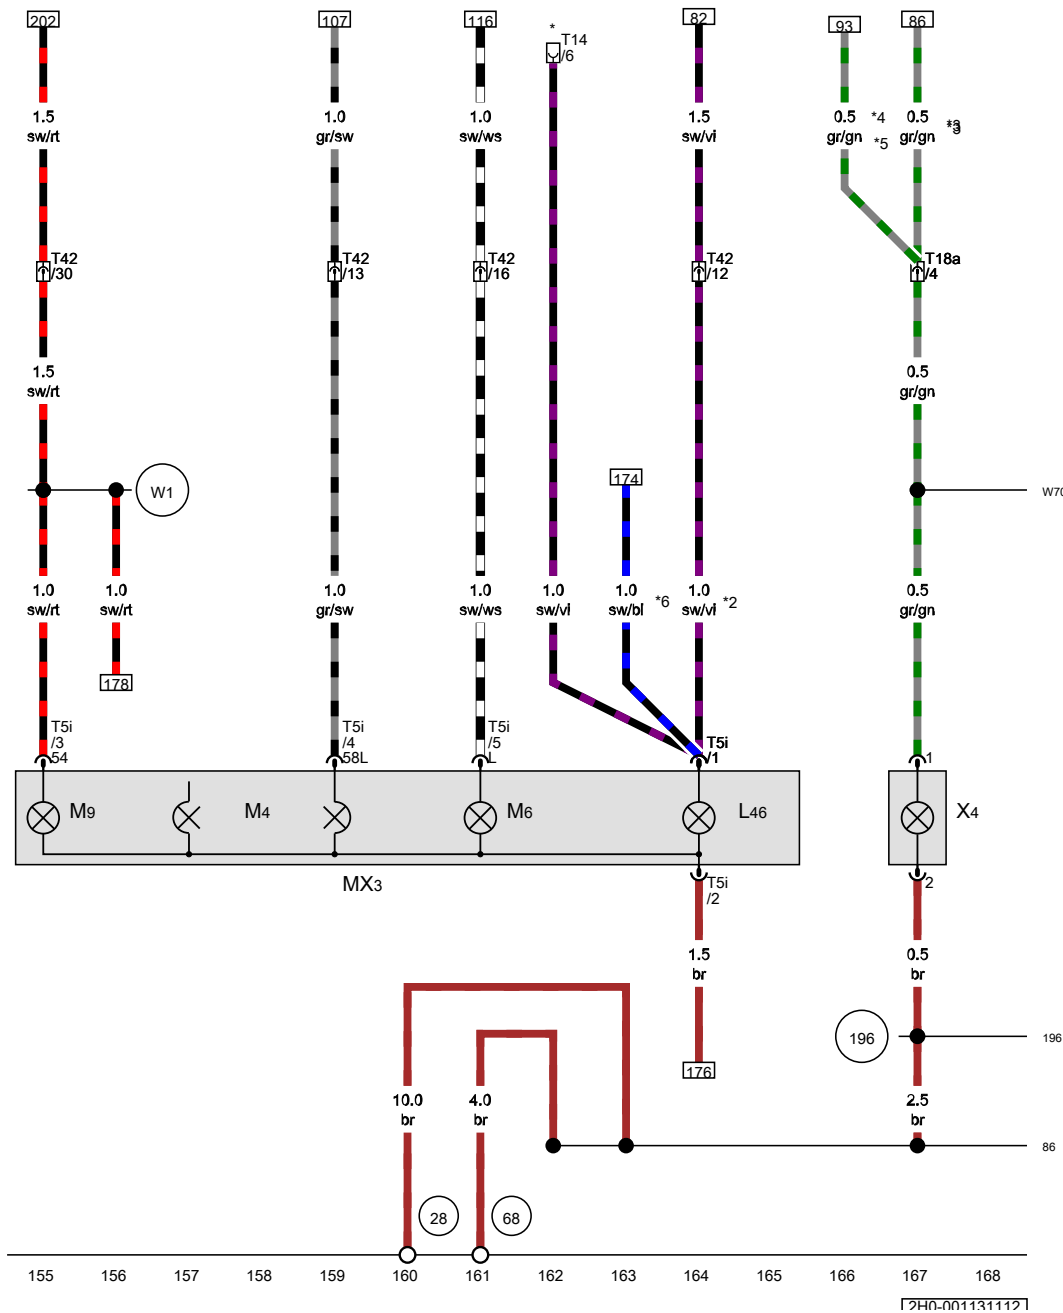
202
1.5
sw/rt
T42
/30
1.5
sw/rt
W1
1.0
sw/rt
1.0
sw/rt
178
T5i
/3
54

107
1.0
gr/sw
T42
/13
1.0
gr/sw
T5i
/4
58L

116
1.0
sw/ws
T42
/16
1.0
sw/ws
T5i
/5
L

*
T14
/6
1.0
sw/vi

174
1.0
sw/bl
*6

82
1.5
sw/vi
T42
/12
1.0
sw/vi
*2
T5i
/1

93
0.5
gr/gn
*4
*5
86
0.5
gr/gn
*3
T18a
/4
0.5
gr/gn
W70
0.5
gr/gn
1

M9
M4
M6
L46
MX3
X4

T5i
/2
1.5
br
176

2
0.5
br
196
196
2.5
br
86

10.0
br
4.0
br
28
68

155 156 157 158 159 160 161 162 163 164 165 166 167 168

2H0-001131112